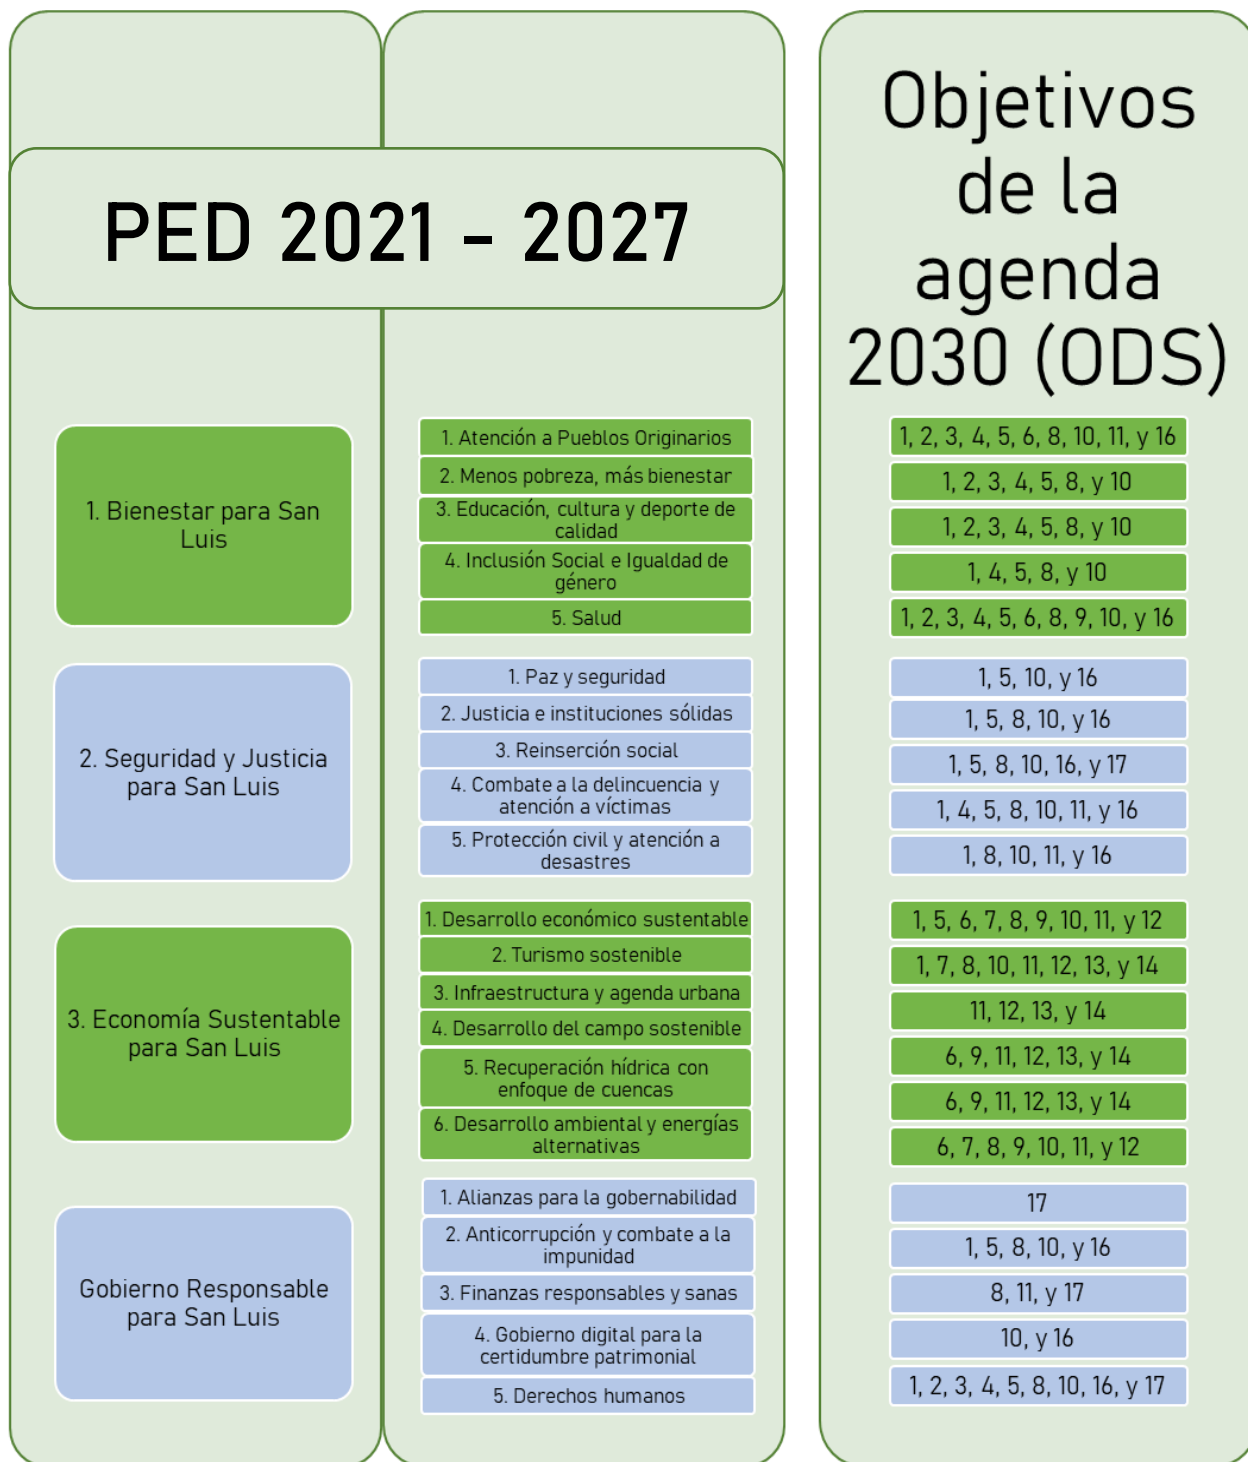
PED 2021 - 2027

Objetivos de la agenda 2030 (ODS)

1. Bienestar para San Luis

1. Atención a Pueblos Originarios
1, 2, 3, 4, 5, 6, 8, 10, 11, y 16

2. Menos pobreza, más bienestar
1, 2, 3, 4, 5, 8, y 10

3. Educación, cultura y deporte de calidad
1, 2, 3, 4, 5, 8, y 10

4. Inclusión Social e Igualdad de género
1, 4, 5, 8, y 10

5. Salud
1, 2, 3, 4, 5, 6, 8, 9, 10, y 16

2. Seguridad y Justicia para San Luis

1. Paz y seguridad
1, 5, 10, y 16

2. Justicia e instituciones sólidas
1, 5, 8, 10, y 16

3. Reinserción social
1, 5, 8, 10, 16, y 17

4. Combate a la delincuencia y atención a víctimas
1, 4, 5, 8, 10, 11, y 16

5. Protección civil y atención a desastres
1, 8, 10, 11, y 16

3. Economía Sustentable para San Luis

1. Desarrollo económico sustentable
1, 5, 6, 7, 8, 9, 10, 11, y 12

2. Turismo sostenible
1, 7, 8, 10, 11, 12, 13, y 14

3. Infraestructura y agenda urbana
11, 12, 13, y 14

4. Desarrollo del campo sostenible
6, 9, 11, 12, 13, y 14

5. Recuperación hídrica con enfoque de cuencas
6, 9, 11, 12, 13, y 14

6. Desarrollo ambiental y energías alternativas
6, 7, 8, 9, 10, 11, y 12

Gobierno Responsable para San Luis

1. Alianzas para la gobernabilidad
17

2. Anticorrupción y combate a la impunidad
1, 5, 8, 10, y 16

3. Finanzas responsables y sanas
8, 11, y 17

4. Gobierno digital para la certidumbre patrimonial
10, y 16

5. Derechos humanos
1, 2, 3, 4, 5, 8, 10, 16, y 17